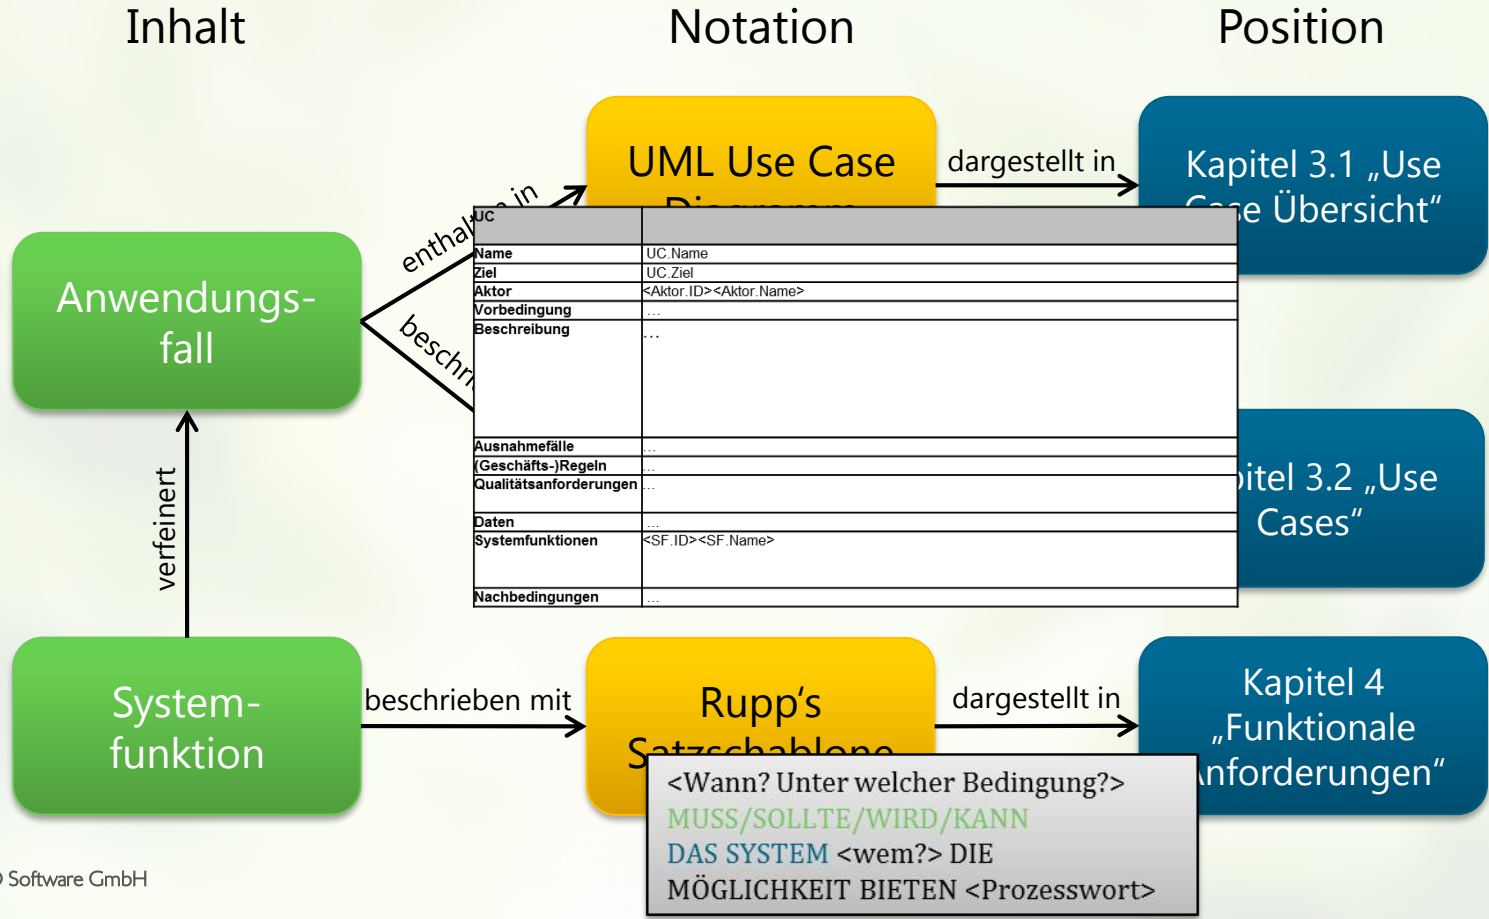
Inhalt

Notation

Position

UML Use Case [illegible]

dargestellt in

Kapitel 3.1 „Use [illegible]e Übersicht"

Anwendungsfall

enthal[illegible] in

beschr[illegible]

| UC | |
|---|---|
| Name | UC.Name |
| Ziel | UC.Ziel |
| Aktor | <Aktor.ID><Aktor.Name> |
| Vorbedingung | … |
| Beschreibung | … |
| Ausnahmefälle | … |
| (Geschäfts-)Regeln | … |
| Qualitätsanforderungen | … |
| Daten | … |
| Systemfunktionen | <SF.ID><SF.Name> |
| Nachbedingungen | … |

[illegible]itel 3.2 „Use Cases"

verfeinert

Systemfunktion

beschrieben mit

Rupp's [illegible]

dargestellt in

Kapitel 4 „Funktionale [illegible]nforderungen"

<Wann? Unter welcher Bedingung?>
MUSS/SOLLTE/WIRD/KANN
DAS SYSTEM <wem?> DIE
MÖGLICHKEIT BIETEN <Prozesswort>

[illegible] Software GmbH